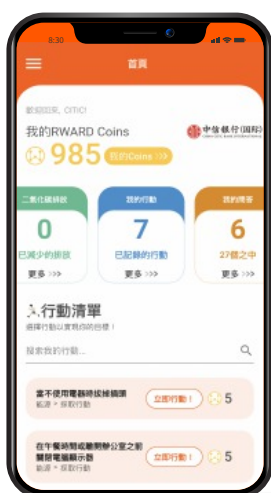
8:30

首頁

歡迎回來, CITIC!

我的RWARD Coins

中信銀行(國際)

985 我的Coins >>>

二氧化碳排放

0

已減少的排放

更多 >>>

我的行動

7

已記錄的行動

更多 >>>

我的獎賞

6

27個之中

更多 >>>

行動清單

選擇行動以實現你的目標!

搜索我的行動...

當不使用電器時拔掉插頭

能源・採取行動

立即行動!

5

在午餐時間或離開辦公室之前關閉電腦顯示器

能源・採取行動

立即行動!

5